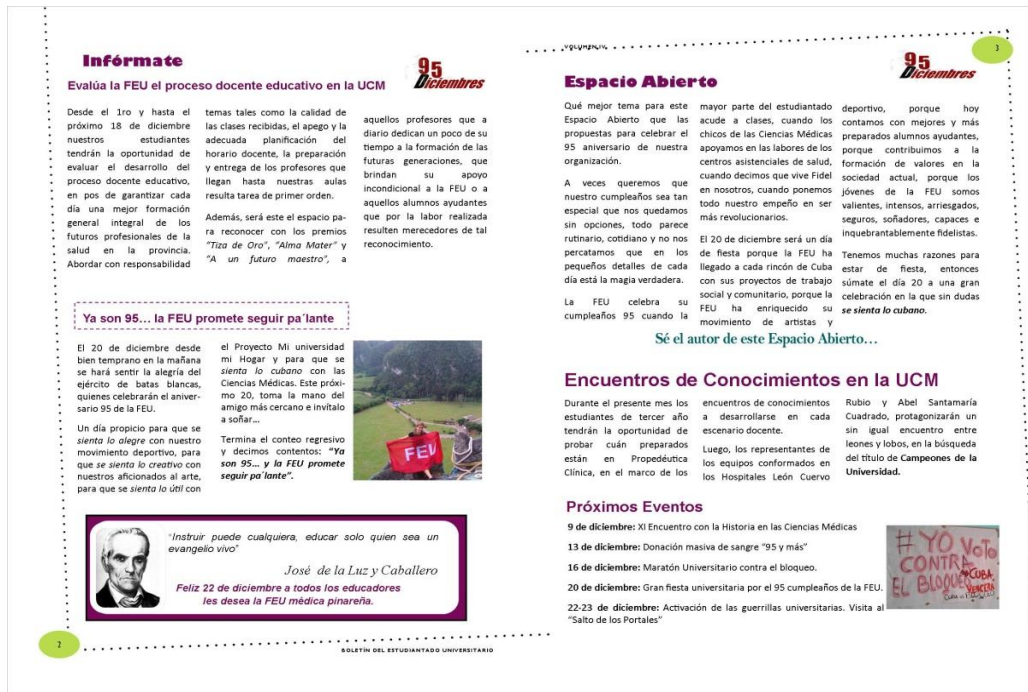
Infórmate

Evalúa la FEU el proceso docente educativo en la UCM

95 Diciembres

Desde el 1ro y hasta el próximo 18 de diciembre nuestros estudiantes tendrán la oportunidad de evaluar el desarrollo del proceso docente educativo, en pos de garantizar cada día una mejor formación general integral de los futuros profesionales de la salud en la provincia. Abordar con responsabilidad temas tales como la calidad de las clases recibidas, el apego y la adecuada planificación del horario docente, la preparación y entrega de los profesores que llegan hasta nuestras aulas resulta tarea de primer orden.

Además, será este el espacio para reconocer con los premios "Tiza de Oro", "Alma Mater" y "A un futuro maestro", a aquellos profesores que a diario dedican un poco de su tiempo a la formación de las futuras generaciones, que brindan su apoyo incondicional a la FEU o a aquellos alumnos ayudantes que por la labor realizada resulten merecedores de tal reconocimiento.

Ya son 95… la FEU promete seguir pa´lante

El 20 de diciembre desde bien temprano en la mañana se hará sentir la alegría del ejército de batas blancas, quienes celebrarán el aniversario 95 de la FEU.

Un día propicio para que se siento lo alegre con nuestro movimiento deportivo, para que se siento lo creativo con nuestros aficionados al arte, para que se siento lo útil con el Proyecto Mi universidad mi Hogar y para que se siento lo cubano con las Ciencias Médicas. Este próximo 20, toma la mano del amigo más cercano e invítalo a soñar…

Termina el conteo regresivo y decimos contentos: "Ya son 95… y la FEU promete seguir pa´lante".

FEU

"Instruir puede cualquiera, educar solo quien sea un evangelio vivo"

José de la Luz y Caballero

Feliz 22 de diciembre a todos los educadores les desea la FEU médica pinareña.

2

BOLETÍN DEL ESTUDIANTADO UNIVERSITARIO

VOLUMEN IV

3

95 Diciembres

Espacio Abierto

Qué mejor tema para este Espacio Abierto que las propuestas para celebrar el 95 aniversario de nuestra organización.

A veces queremos que nuestro cumpleaños sea tan especial que nos quedamos sin opciones, todo parece rutinario, cotidiano y no nos percatamos que en los pequeños detalles de cada día está la magia verdadera.

La FEU celebra su cumpleaños 95 cuando la mayor parte del estudiantado acude a clases, cuando los chicos de las Ciencias Médicas apoyamos en las labores de los centros asistenciales de salud, cuando decimos que vive Fidel en nosotros, cuando ponemos todo nuestro empeño en ser más revolucionarios.

El 20 de diciembre será un día de fiesta porque la FEU ha llegado a cada rincón de Cuba con sus proyectos de trabajo social y comunitario, porque la FEU ha enriquecido su movimiento de artistas y deportivo, porque hoy contamos con mejores y más preparados alumnos ayudantes, porque contribuimos a la formación de valores en la sociedad actual, porque los jóvenes de la FEU somos valientes, intensos, arriesgados, seguros, soñadores, capaces e inquebrantablemente fidelistas.

Tenemos muchas razones para estar de fiesta, entonces súmate el día 20 a una gran celebración en la que sin dudas se sienta lo cubano.

Sé el autor de este Espacio Abierto…

Encuentros de Conocimientos en la UCM

Durante el presente mes los estudiantes de tercer año tendrán la oportunidad de probar cuán preparados están en Propedéutica Clínica, en el marco de los encuentros de conocimientos a desarrollarse en cada escenario docente.

Luego, los representantes de los equipos conformados en los Hospitales León Cuervo Rubio y Abel Santamaría Cuadrado, protagonizarán un sin igual encuentro entre leones y lobos, en la búsqueda del título de Campeones de la Universidad.

Próximos Eventos

9 de diciembre: XI Encuentro con la Historia en las Ciencias Médicas

13 de diciembre: Donación masiva de sangre "95 y más"

16 de diciembre: Maratón Universitario contra el bloqueo.

20 de diciembre: Gran fiesta universitaria por el 95 cumpleaños de la FEU.

22-23 de diciembre: Activación de las guerrillas universitarias. Visita al "Salto de los Portales"

#YO VOTO CONTRA EL BLOQUEO
CUBA VENCERÁ